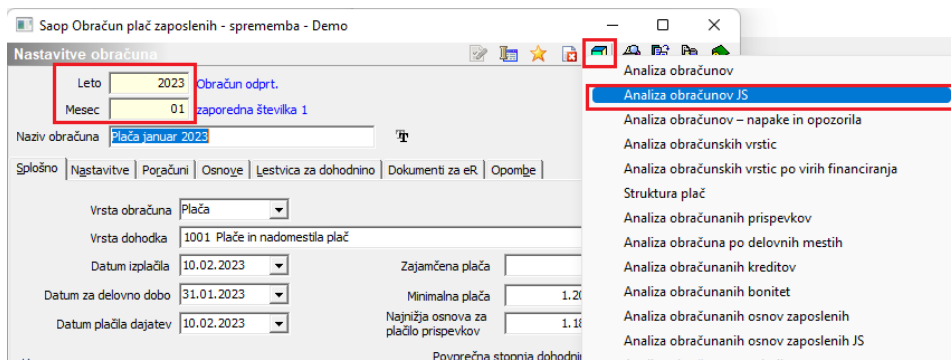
Saop Obračun plač zaposlenih - sprememba - Demo

Nastavitve obračuna

Leto 2023 Obračun odprt.
Mesec 01 zaporedna številka 1

Naziv obračuna Plača januar 2023

Splošno | Nastavitve | Poračuni | Osnove | Lestvica za dohodnino | Dokumenti za eR | Opombe

Vrsta obračuna Plača
Vrsta dohodka 1001 Plače in nadomestila plač
Datum izplačila 10.02.2023
Datum za delovno dobo 31.01.2023
Datum plačila dajatev 10.02.2023
Zajamčena plača
Minimalna plača 1.2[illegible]
Najnižja osnova za plačilo prispevkov 1.1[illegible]
Povprečna stopnja dohodni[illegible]

Analiza obračunov
Analiza obračunov JS
Analiza obračunov – napake in opozorila
Analiza obračunskih vrstic
Analiza obračunskih vrstic po virih financiranja
Struktura plač
Analiza obračunanih prispevkov
Analiza obračuna po delovnih mestih
Analiza obračunanih kreditov
Analiza obračunanih bonitet
Analiza obračunanih osnov zaposlenih
Analiza obračunanih osnov zaposlenih JS